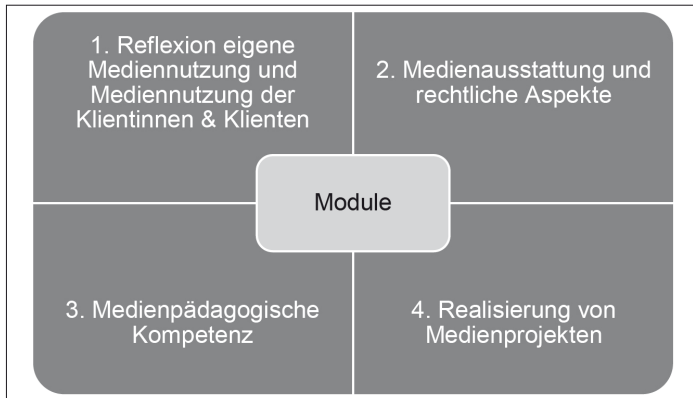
1. Reflexion eigene Mediennutzung und Mediennutzung der Klientinnen & Klienten

2. Medienausstattung und rechtliche Aspekte

Module

3. Medienpädagogische Kompetenz

4. Realisierung von Medienprojekten